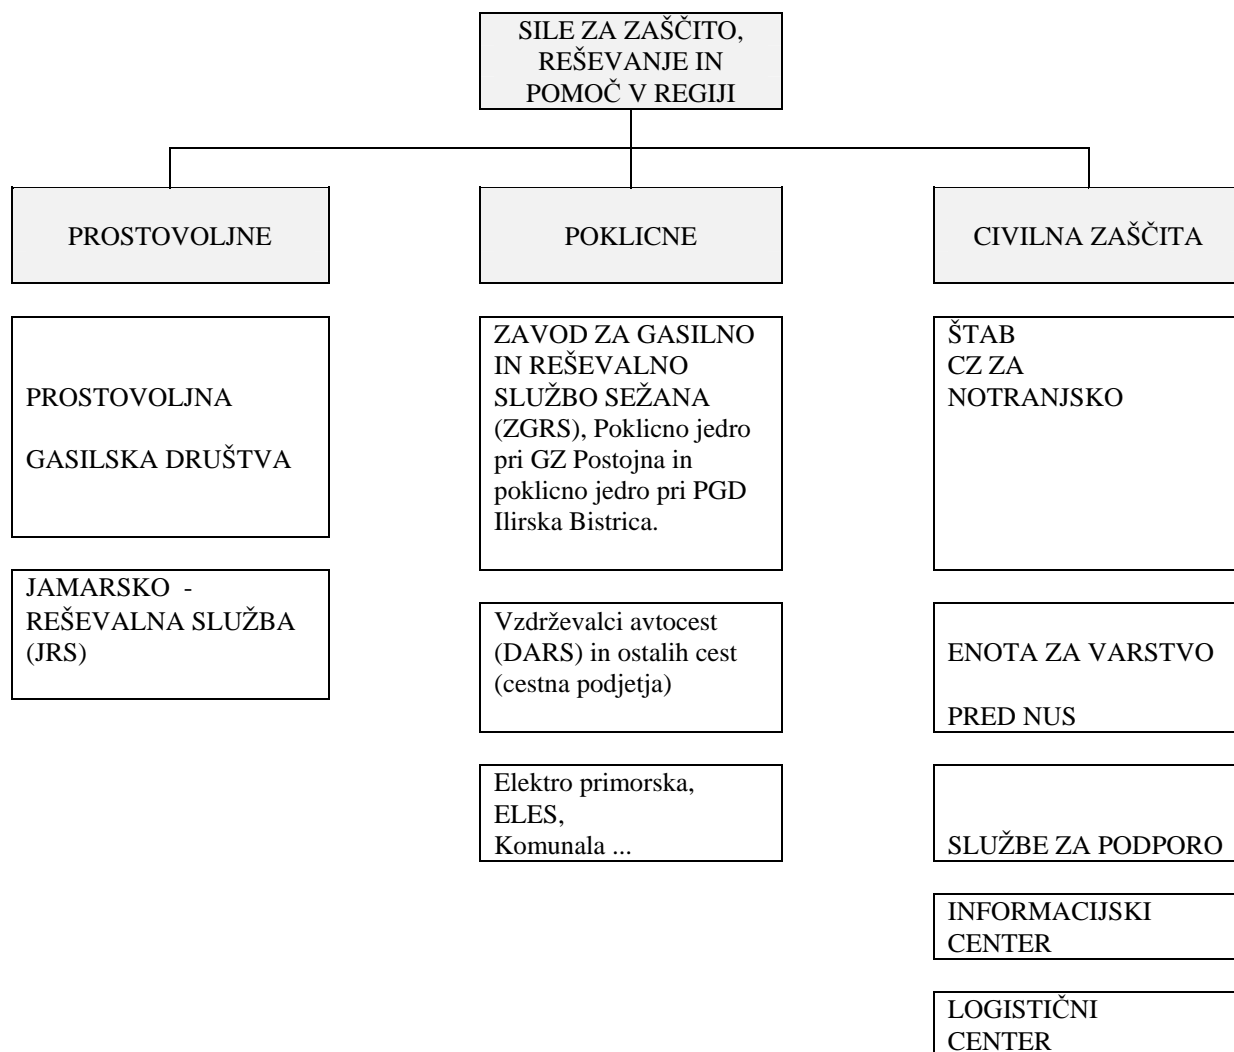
SILE ZA ZAŠČITO, REŠEVANJE IN POMOČ V REGIJI

PROSTOVOLJNE

POKLICNE

CIVILNA ZAŠČITA

PROSTOVOLJNA

GASILSKA DRUŠTVA

JAMARSKO - REŠEVALNA SLUŽBA (JRS)

ZAVOD ZA GASILNO IN REŠEVALNO SLUŽBO SEŽANA (ZGRS), Poklicno jedro pri GZ Postojna in poklicno jedro pri PGD Ilirska Bistrica.

Vzdrževalci avtocest (DARS) in ostalih cest (cestna podjetja)

Elektro primorska, ELES, Komunala ...

ŠTAB CZ ZA NOTRANJSKO

ENOTA ZA VARSTVO

PRED NUS

SLUŽBE ZA PODPORO

INFORMACIJSKI CENTER

LOGISTIČNI CENTER